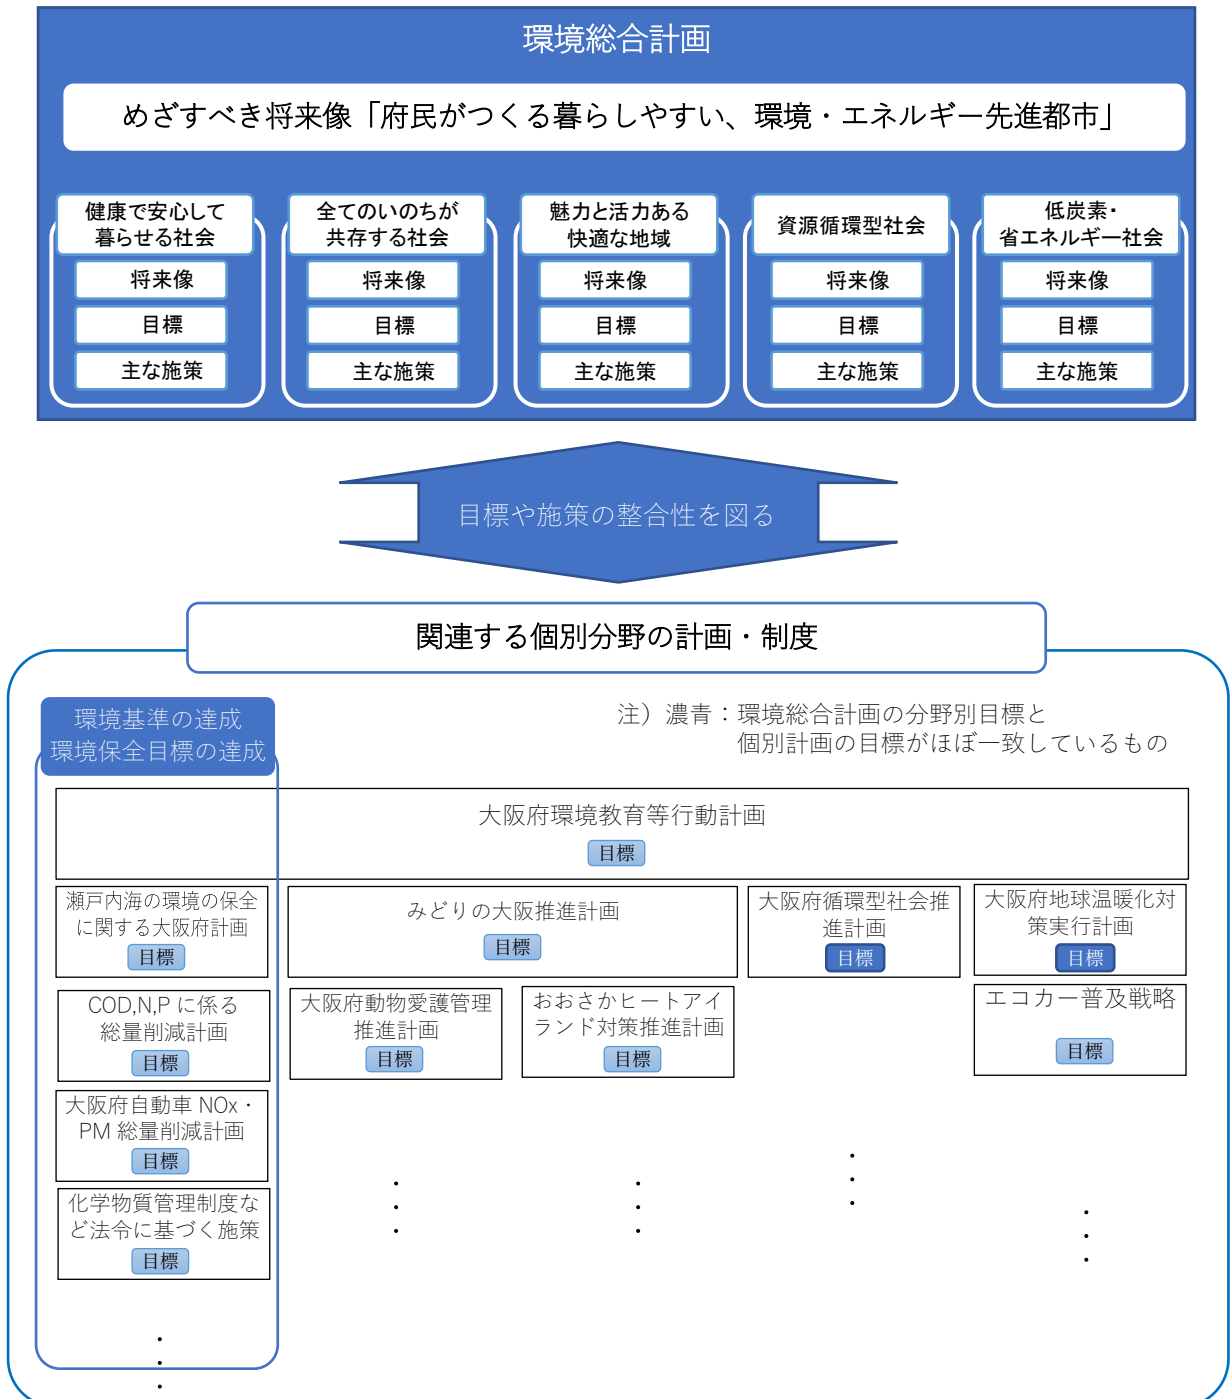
環境総合計画

めざすべき将来像「府民がつくる暮らしやすい、環境・エネルギー先進都市」

健康で安心して暮らせる社会
将来像
目標
主な施策

全てのいのちが共存する社会
将来像
目標
主な施策

魅力と活力ある快適な地域
将来像
目標
主な施策

資源循環型社会
将来像
目標
主な施策

低炭素・省エネルギー社会
将来像
目標
主な施策

目標や施策の整合性を図る

関連する個別分野の計画・制度

環境基準の達成
環境保全目標の達成

注）濃青：環境総合計画の分野別目標と個別計画の目標がほぼ一致しているもの

大阪府環境教育等行動計画
目標

瀬戸内海の環境の保全に関する大阪府計画
目標

みどりの大阪推進計画
目標

大阪府循環型社会推進計画
目標

大阪府地球温暖化対策実行計画
目標

COD,N,P に係る総量削減計画
目標

大阪府動物愛護管理推進計画
目標

おおさかヒートアイランド対策推進計画
目標

エコカー普及戦略
目標

大阪府自動車 NOx・PM 総量削減計画
目標

化学物質管理制度など法令に基づく施策
目標